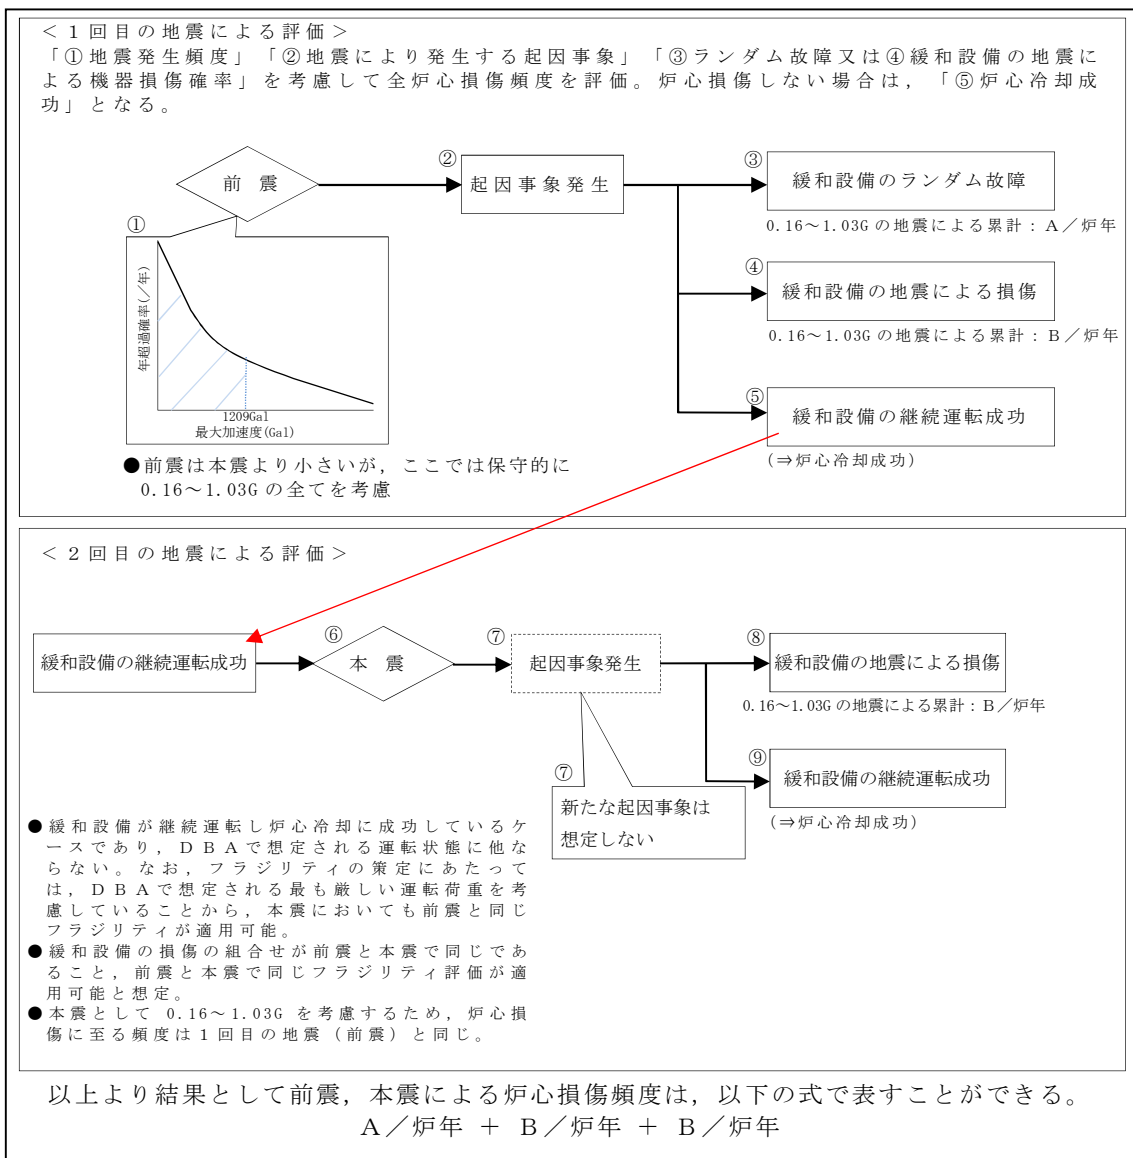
＜１回目の地震による評価＞
「①地震発生頻度」「②地震により発生する起因事象」「③ランダム故障又は④緩和設備の地震による機器損傷確率」を考慮して全炉心損傷頻度を評価。炉心損傷しない場合は，「⑤炉心冷却成功」となる。

前　震

②
起因事象発生

③
緩和設備のランダム故障
0.16～1.03G の地震による累計：A／炉年

④
緩和設備の地震による損傷
0.16～1.03G の地震による累計：B／炉年

⑤
緩和設備の継続運転成功
（⇒炉心冷却成功）

①
年超過確率(／年)
1209Gal
最大加速度(Gal)

●前震は本震より小さいが，ここでは保守的に 0.16～1.03G の全てを考慮

＜２回目の地震による評価＞

緩和設備の継続運転成功

⑥
本　震

⑦
起因事象発生

⑧
緩和設備の地震による損傷
0.16～1.03G の地震による累計：B／炉年

⑨
緩和設備の継続運転成功
（⇒炉心冷却成功）

⑦
新たな起因事象は想定しない

●緩和設備が継続運転し炉心冷却に成功しているケースであり，ＤＢＡで想定される運転状態に他ならない。なお，フラジリティの策定にあたっては，ＤＢＡで想定される最も厳しい運転荷重を考慮していることから，本震においても前震と同じフラジリティが適用可能。
●緩和設備の損傷の組合せが前震と本震で同じであること，前震と本震で同じフラジリティ評価が適用可能と想定。
●本震として 0.16～1.03G を考慮するため，炉心損傷に至る頻度は１回目の地震（前震）と同じ。

以上より結果として前震，本震による炉心損傷頻度は，以下の式で表すことができる。
A／炉年 ＋ B／炉年 ＋ B／炉年